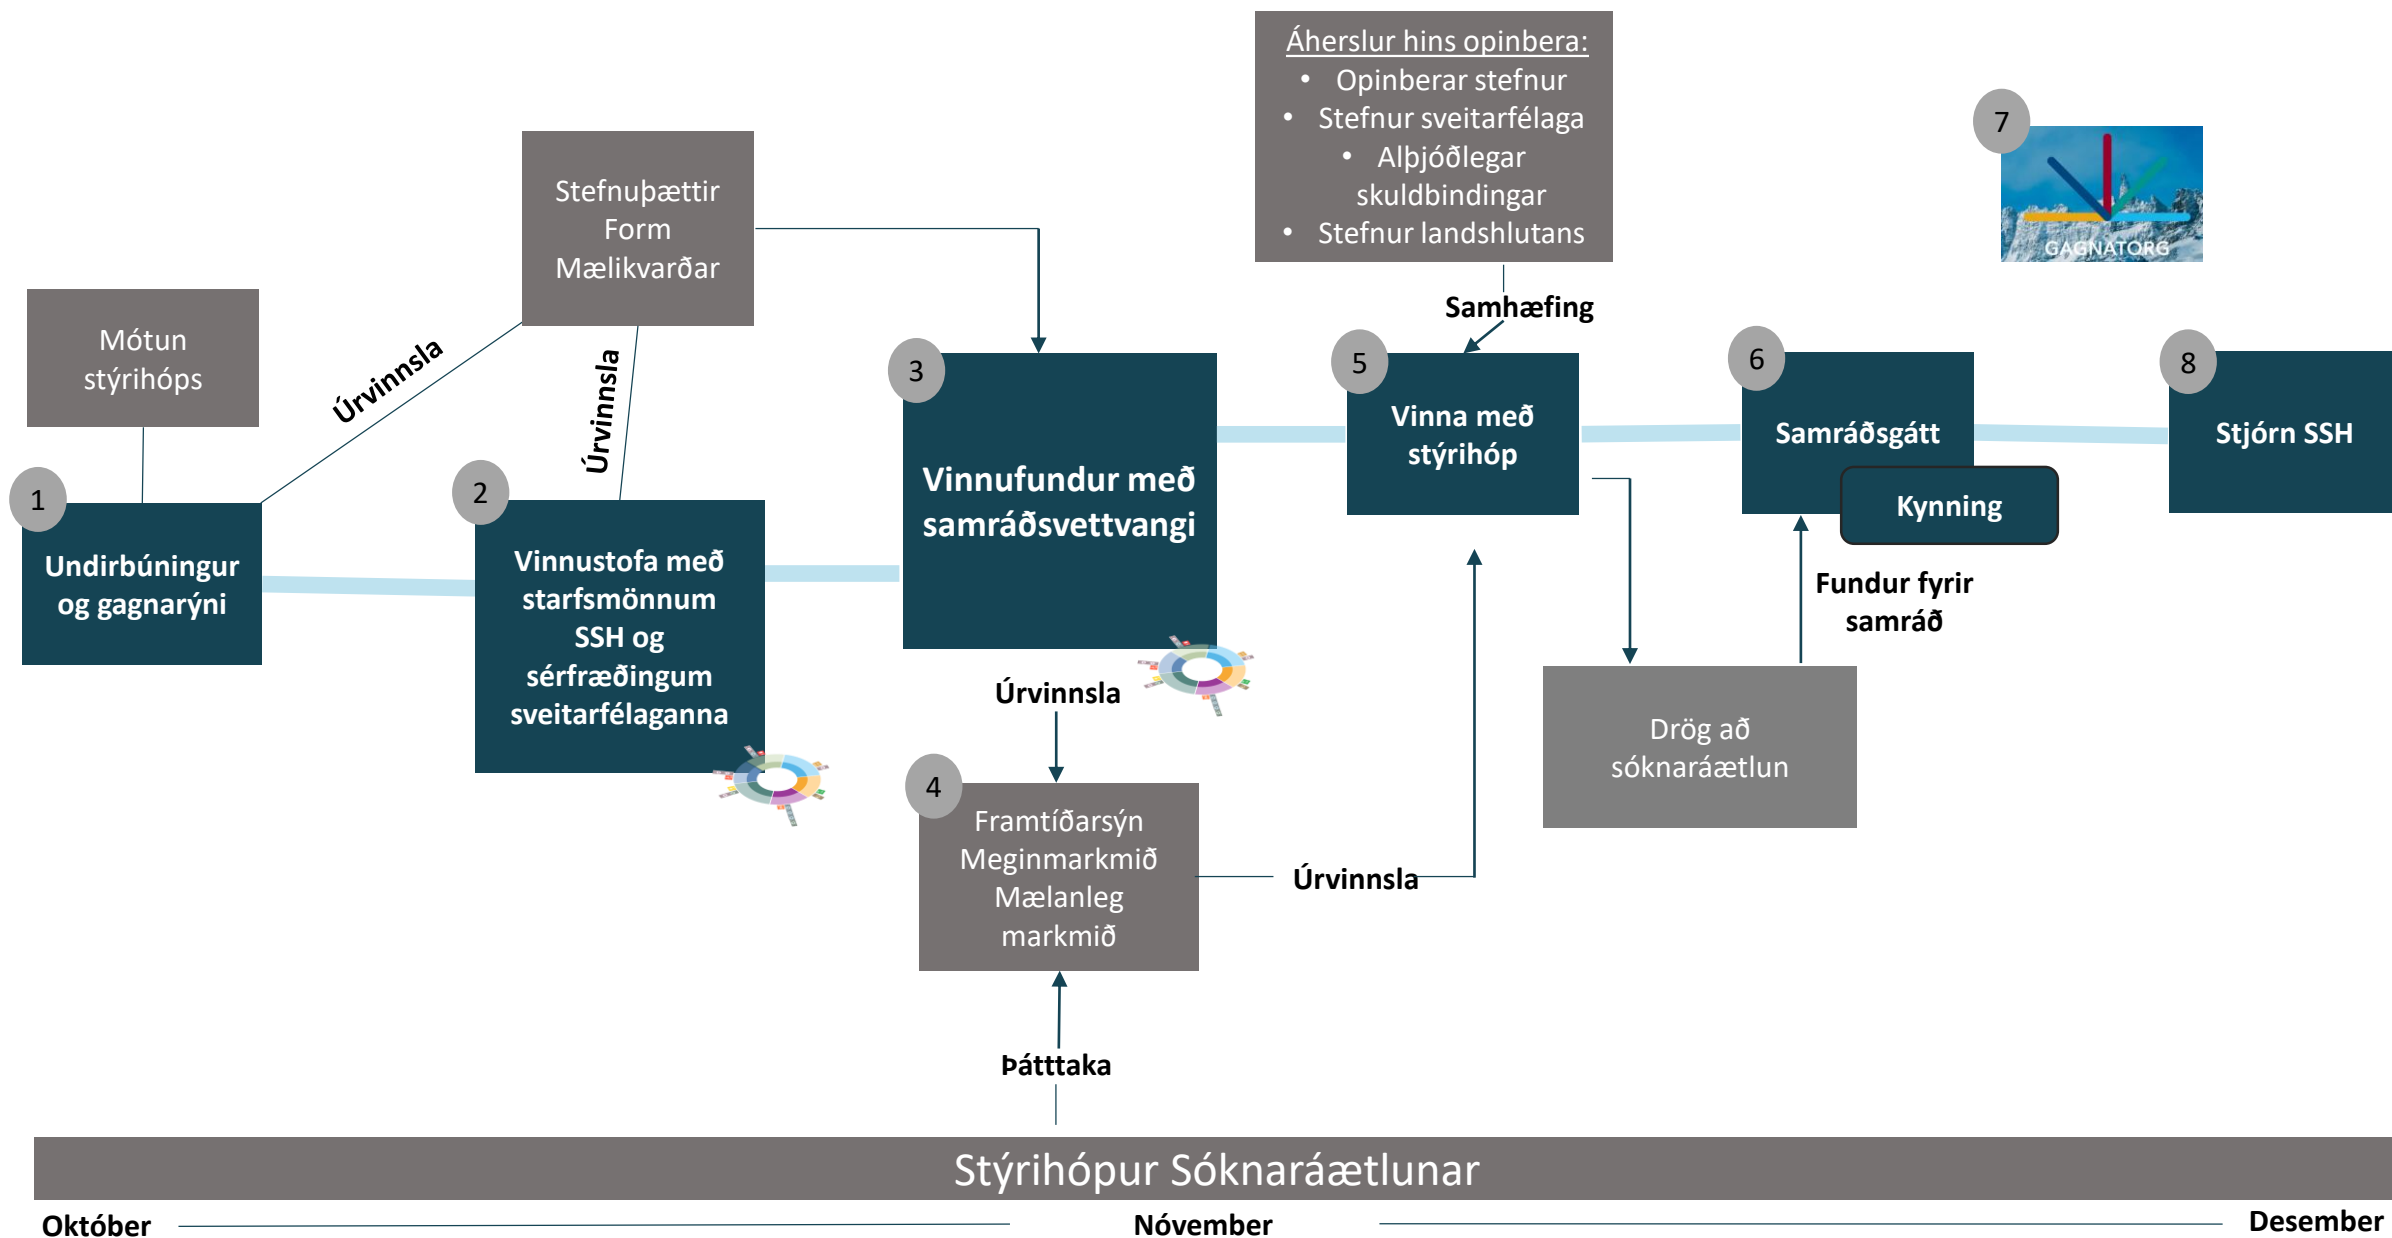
Áherslur hins opinbera:
• Opinberar stefnur
• Stefnur sveitarfélaga
• Alþjóðlegar skuldbindingar
• Stefnur landshlutans

7
GAGNATORG

Stefnuþættir
Form
Mælikvarðar

Mótun stýrihóps

Úrvinnsla

Úrvinnsla

Samhæfing

1
Undirbúningur og gagnarýni

2
Vinnustofa með starfsmönnum SSH og sérfræðingum sveitarfélaganna

3
Vinnufundur með samráðsvettvangi

5
Vinna með stýrihóp

6
Samráðsgátt

Kynning

8
Stjórn SSH

Fundur fyrir samráð

Úrvinnsla

4
Framtíðarsýn
Meginmarkmið
Mælanleg markmið

Úrvinnsla

Drög að sóknaráætlun

Þátttaka

Stýrihópur Sóknaráætlunar

Október
Nóvember
Desember